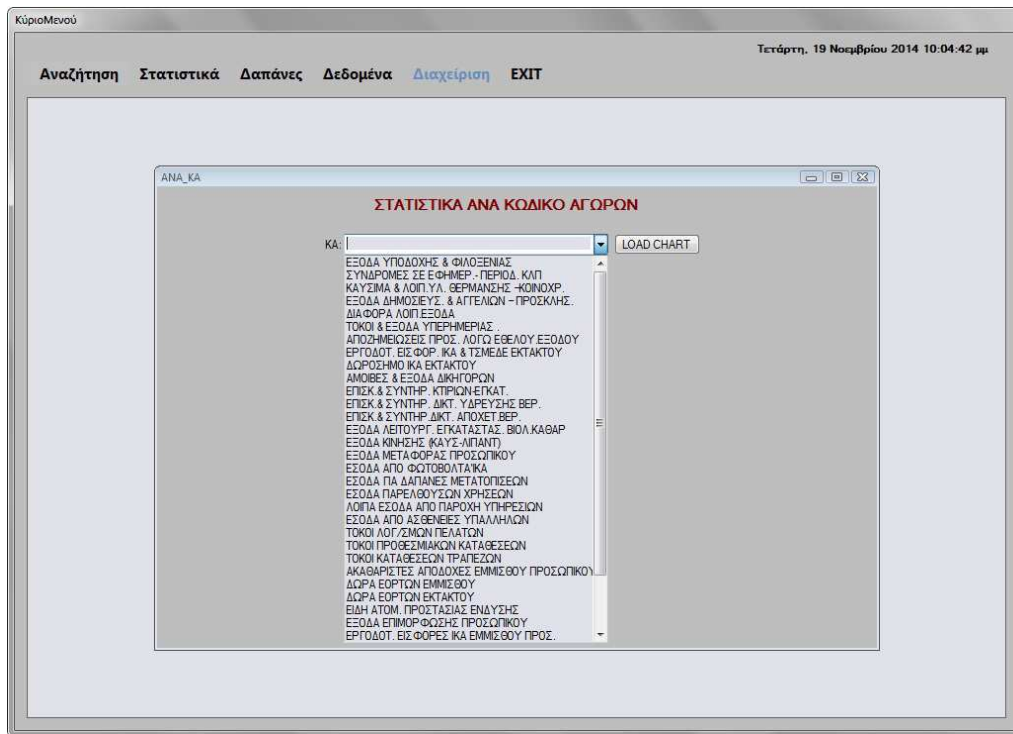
ΚύριοΜενού

Τετάρτη, 19 Νοεμβρίου 2014 10:04:42 μμ

Αναζήτηση Στατιστικά Δαπάνες Δεδομένα Διαχείριση EXIT

ΑΝΑ_ΚΑ

ΣΤΑΤΙΣΤΙΚΑ ΑΝΑ ΚΩΔΙΚΟ ΑΓΩΡΩΝ

ΚΑ:

LOAD CHART

ΕΞΟΔΑ ΥΠΟΔΟΧΗΣ & ΦΙΛΟΞΕΝΙΑΣ
ΣΥΝΔΡΟΜΕΣ ΣΕ ΕΦΗΜΕΡ.- ΠΕΡΙΟΔ. ΚΛΠ
ΚΑΥΣΙΜΑ & ΛΟΙΠ.ΥΛ. ΘΕΡΜΑΝΣΗΣ -ΚΟΙΝΟΧΡ.
ΕΞΟΔΑ ΔΗΜΟΣΙΕΥΣ. & ΑΓΓΕΛΙΩΝ – ΠΡΟΣΚΛΗΣ.
ΔΙΑΦΟΡΑ ΛΟΙΠ.ΕΞΟΔΑ
ΤΟΚΟΙ & ΕΞΟΔΑ ΥΠΕΡΗΜΕΡΙΑΣ .
ΑΠΟΖΗΜΕΙΩΣΕΙΣ ΠΡΟΣ. ΛΟΓΩ ΕΘΕΛΟΥ.ΕΞΟΔΟΥ
ΕΡΓΟΔΟΤ. ΕΙΣΦΟΡ. ΙΚΑ & ΤΣΜΕΔΕ ΕΚΤΑΚΤΟΥ
ΔΩΡΟΣΗΜΟ ΙΚΑ ΕΚΤΑΚΤΟΥ
ΑΜΟΙΒΕΣ & ΕΞΟΔΑ ΔΙΚΗΓΟΡΩΝ
ΕΠΙΣΚ.& ΣΥΝΤΗΡ. ΚΤΙΡΙΩΝ-ΕΓΚΑΤ.
ΕΠΙΣΚ.& ΣΥΝΤΗΡ. ΔΙΚΤ. ΥΔΡΕΥΣΗΣ ΒΕΡ.
ΕΠΙΣΚ.& ΣΥΝΤΗΡ.ΔΙΚΤ. ΑΠΟΧΕΤ.ΒΕΡ.
ΕΞΟΔΑ ΛΕΙΤΟΥΡΓ. ΕΓΚΑΤΑΣΤΑΣ. ΒΙΟΛ.ΚΑΘΑΡ
ΕΞΟΔΑ ΚΙΝΗΣΗΣ (ΚΑΥΣ-ΛΙΠΑΝΤ)
ΕΞΟΔΑ ΜΕΤΑΦΟΡΑΣ ΠΡΟΣΩΠΙΚΟΥ
ΕΣΟΔΑ ΑΠΟ ΦΩΤΟΒΟΛΤΑΪΚΑ
ΕΣΟΔΑ ΓΙΑ ΔΑΠΑΝΕΣ ΜΕΤΑΤΟΠΙΣΕΩΝ
ΕΣΟΔΑ ΠΑΡΕΛΘΟΥΣΩΝ ΧΡΗΣΕΩΝ
ΛΟΙΠΑ ΕΣΟΔΑ ΑΠΟ ΠΑΡΟΧΗ ΥΠΗΡΕΣΙΩΝ
ΕΣΟΔΑ ΑΠΟ ΑΣΘΕΝΕΙΕΣ ΥΠΑΛΛΗΛΩΝ
ΤΟΚΟΙ ΛΟΓ/ΣΜΩΝ ΠΕΛΑΤΩΝ
ΤΟΚΟΙ ΠΡΟΘΕΣΜΙΑΚΩΝ ΚΑΤΑΘΕΣΕΩΝ
ΤΟΚΟΙ ΚΑΤΑΘΕΣΕΩΝ ΤΡΑΠΕΖΩΝ
ΑΚΑΘΑΡΙΣΤΕΣ ΑΠΟΔΟΧΕΣ ΕΜΜΙΣΘΟΥ ΠΡΟΣΩΠΙΚΟΥ
ΔΩΡΑ ΕΟΡΤΩΝ ΕΜΜΙΣΘΟΥ
ΔΩΡΑ ΕΟΡΤΩΝ ΕΚΤΑΚΤΟΥ
ΕΙΔΗ ΑΤΟΜ. ΠΡΟΣΤΑΣΙΑΣ ΕΝΔΥΣΗΣ
ΕΞΟΔΑ ΕΠΙΜΟΡΦΩΣΗΣ ΠΡΟΣΩΠΙΚΟΥ
ΕΡΓΟΔΟΤ. ΕΙΣΦΟΡΕΣ ΙΚΑ ΕΜΜΙΣΘΟΥ ΠΡΟΣ.